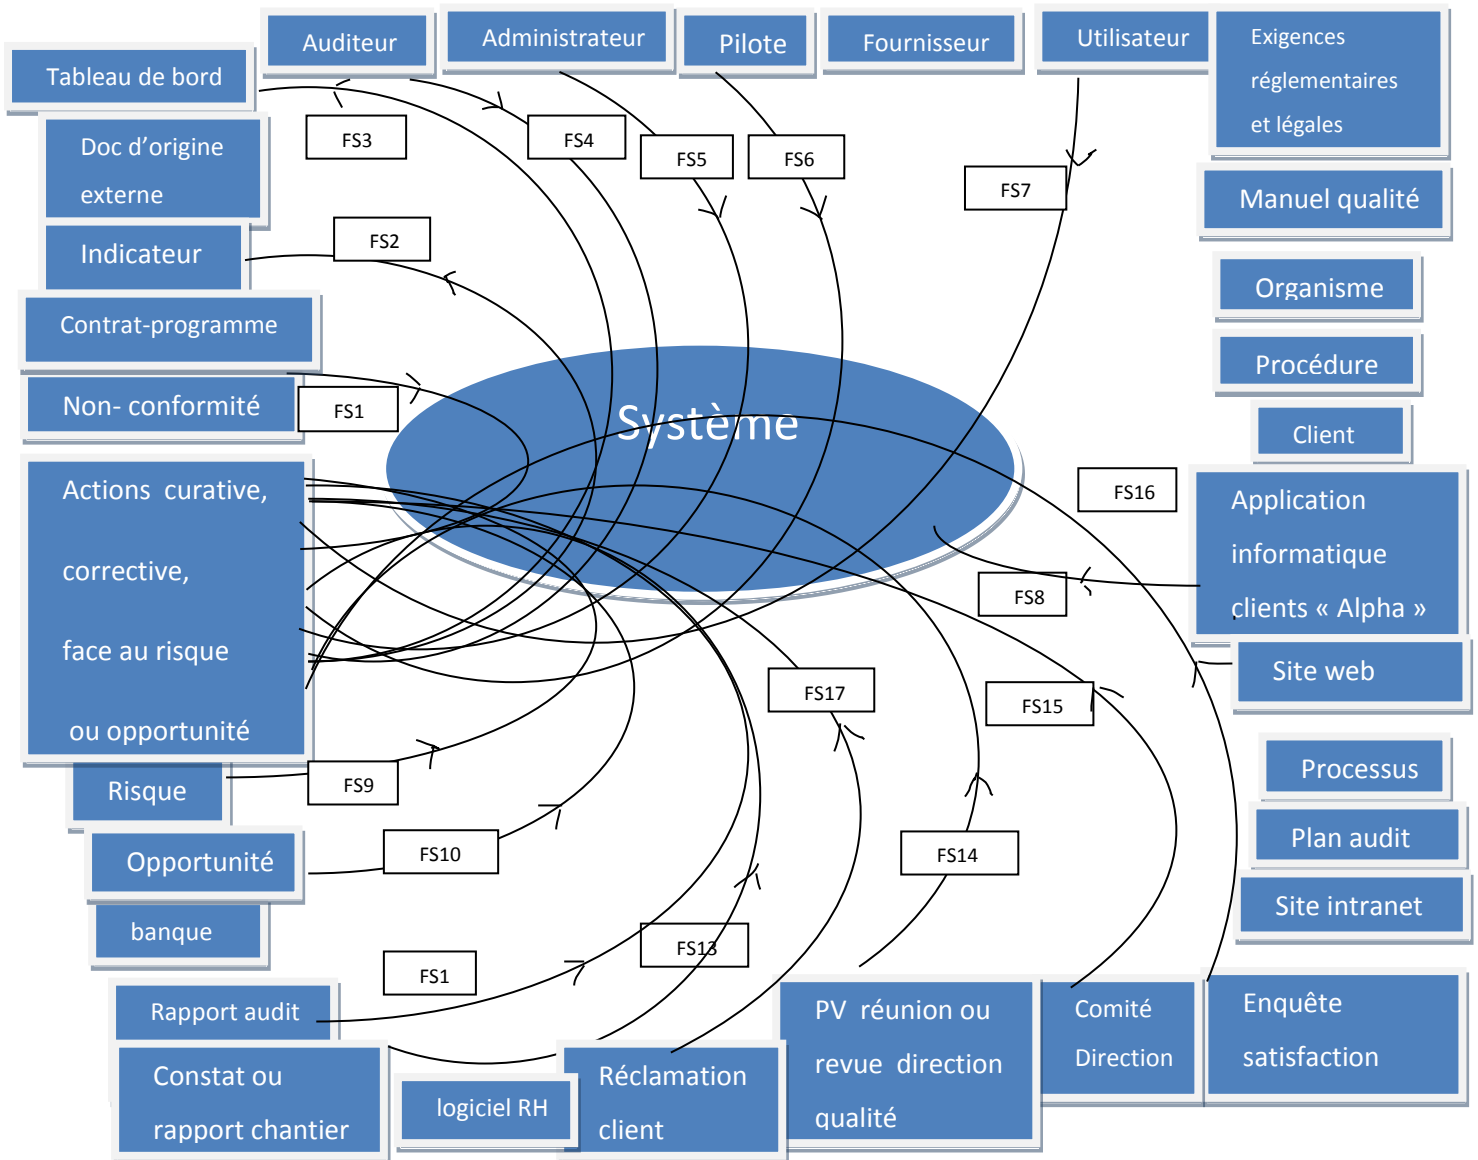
Auditeur

Administrateur

Pilote

Fournisseur

Utilisateur

Exigences réglementaires et légales

Tableau de bord

Doc d'origine externe

Indicateur

Contrat-programme

Non- conformité

FS3

FS4

FS5

FS6

FS7

FS2

FS1

Manuel qualité

Organisme

Procédure

Client

Système

FS16

Actions curative, corrective, face au risque ou opportunité

Application informatique clients « Alpha »

FS8

Site web

FS17

FS15

Risque

FS9

Processus

Plan audit

Opportunité

FS10

FS14

Site intranet

banque

FS1

FS13

Rapport audit

Constat ou rapport chantier

logiciel RH

Réclamation client

PV réunion ou revue direction qualité

Comité Direction

Enquête satisfaction